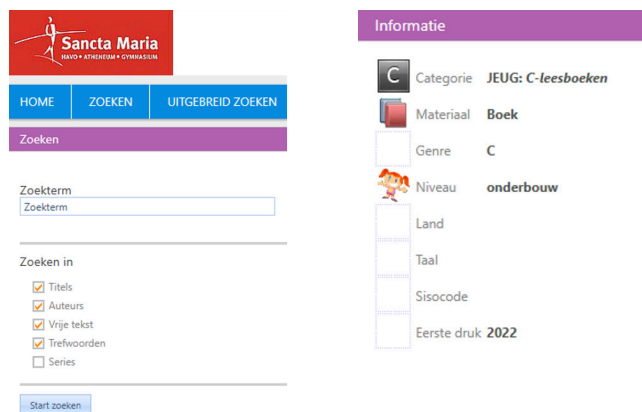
Sancta Maria
HAVO • ATHENEUM • GYMNASIUM

HOME | ZOEKEN | UITGEBREID ZOEKEN

Zoeken

Zoekterm
Zoekterm

Zoeken in
Titels
Auteurs
Vrije tekst
Trefwoorden
Series

Start zoeken

Informatie

C Categorie JEUG: C-leesboeken
Materiaal Boek
Genre C
Niveau onderbouw
Land
Taal
Sisocode
Eerste druk 2022